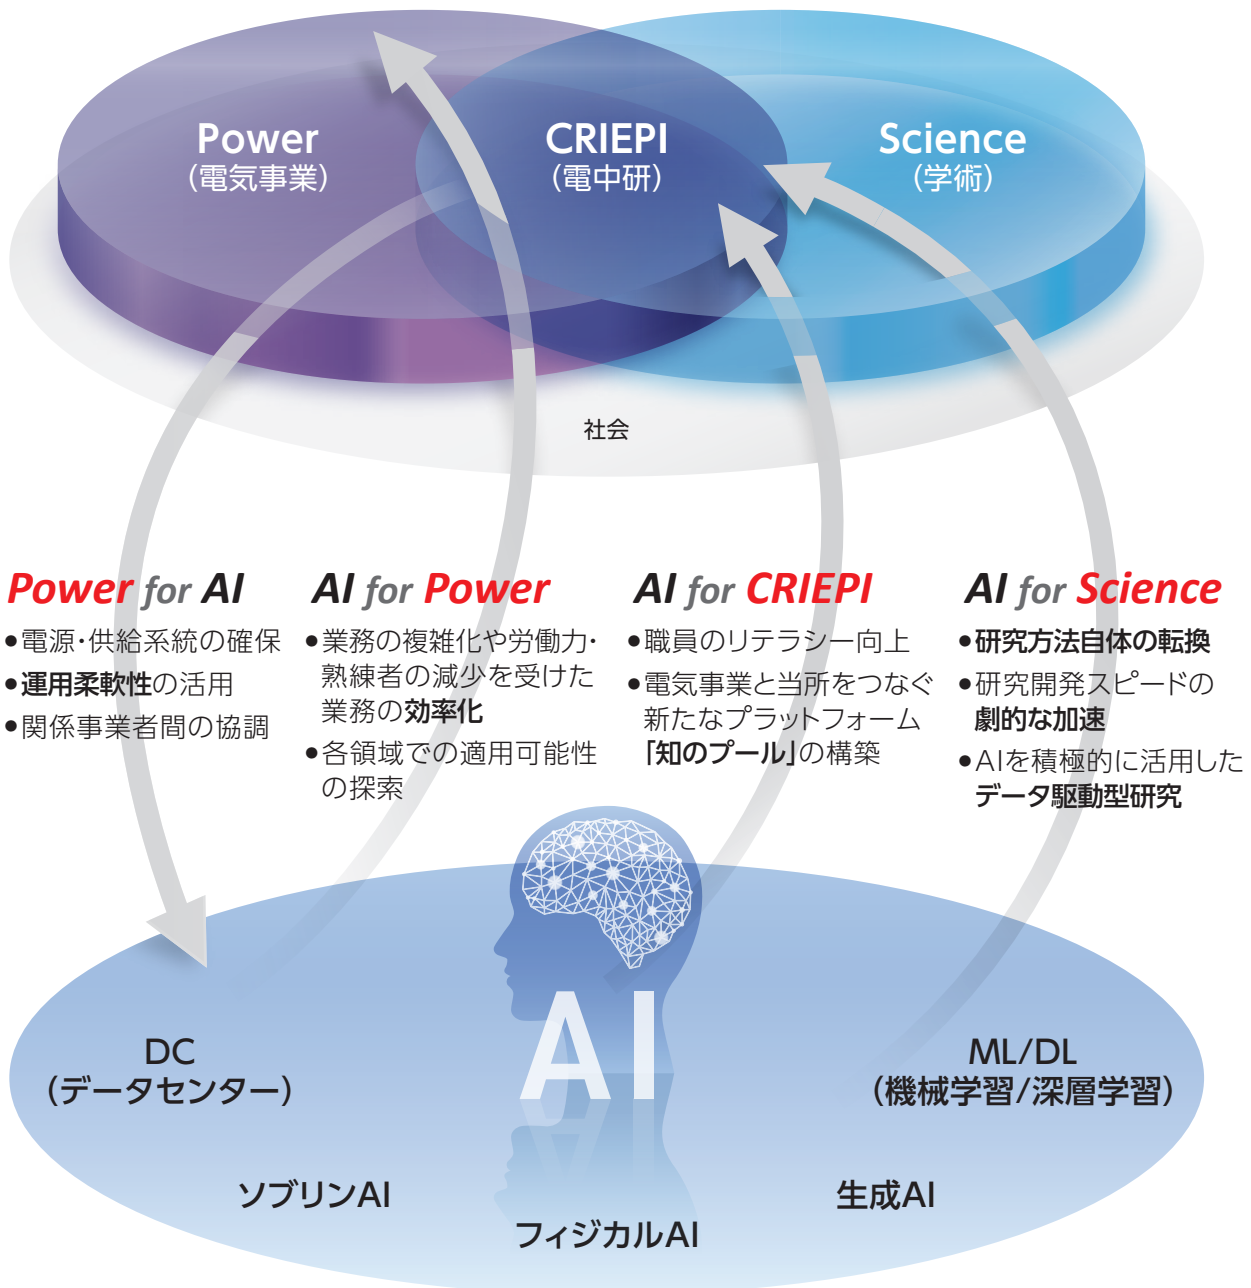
Power
（電気事業）

CRIEPI
（電中研）

Science
（学術）

社会

Power for AI
●電源･供給系統の確保
●運用柔軟性の活用
●関係事業者間の協調

AI for Power
●業務の複雑化や労働力･熟練者の減少を受けた業務の効率化
●各領域での適用可能性の探索

AI for CRIEPI
●職員のリテラシー向上
●電気事業と当所をつなぐ新たなプラットフォーム「知のプール」の構築

AI for Science
●研究方法自体の転換
●研究開発スピードの劇的な加速
●AIを積極的に活用したデータ駆動型研究

AI

DC
（データセンター）

ML/DL
（機械学習/深層学習）

ソブリンAI

生成AI

フィジカルAI